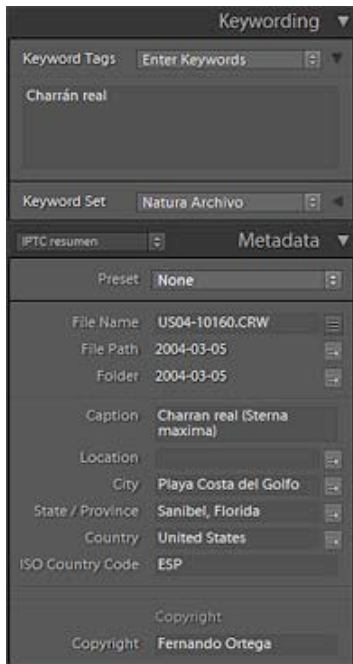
Keywording

Keyword Tags Enter Keywords

Charrán real

Keyword Set Natura Archivo

IPTC resumen

Metadata

Preset None

File Name US04-10160.CRW

File Path 2004-03-05

Folder 2004-03-05

Caption Charran real (Sterna maxima)

Location

City Playa Costa del Golfo

State / Province Sanibel, Florida

Country United States

ISO Country Code ESP

Copyright

Copyright Fernando Ortega